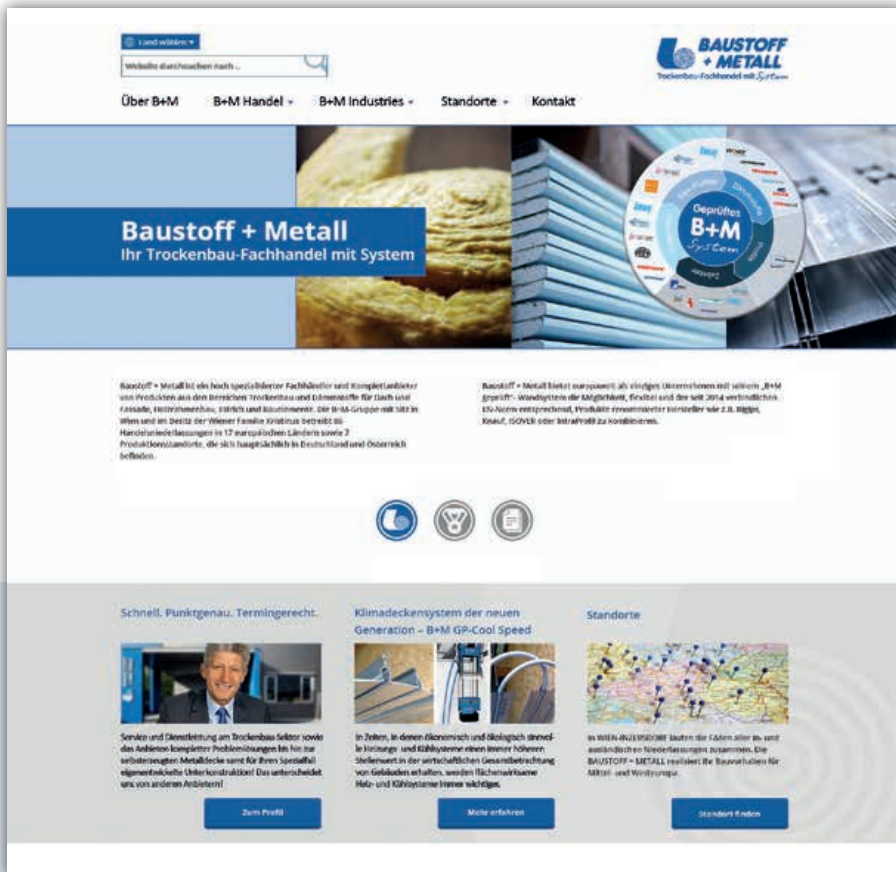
Land wählen ▾

Website durchsuchen nach ...

BAUSTOFF + METALL
Trockenbau-Fachhandel mit System

Über B+M B+M Handel ▾ B+M Industries ▾ Standorte ▾ Kontakt

Baustoff + Metall
Ihr Trockenbau-Fachhandel mit System

Geprüftes B+M System

Baustoff + Metall ist ein hoch spezialisierter Fachhändler und Komplettanbieter von Produkten aus den Bereichen Trockenbau und Dämmstoffe für Dach und Fassade, Holzrahmenbau, Estrich und Bauchemie. Die B+M-Gruppe mit Sitz in Wien und im Besitz der Wiener Familie Kristinus betreibt 86 Handelsniederlassungen in 17 europäischen Ländern sowie 7 Produktionsstandorte, die sich hauptsächlich in Deutschland und Österreich befinden.

Baustoff + Metall bietet europaweit als einziges Unternehmen mit seinem „B+M geprüft"- Wandsystem die Möglichkeit, flexibel und der seit 2014 verbindlichen EN-Norm entsprechend, Produkte renommierter Hersteller wie z.B. Rigips, Knauf, ISOVER oder IntraProfil zu kombinieren.

Schnell. Punktgenau. Termingerecht.

Service und Dienstleistung am Trockenbau-Sektor sowie das Anbieten kompletter Problemlösungen bis hin zur selbsterzeugten Metalldecke samt für Ihren Spezialfall eigenentwickelte Unterkonstruktion! Das unterscheidet uns von anderen Anbietern!

Zum Profil

Klimadeckensystem der neuen Generation – B+M GP-Cool Speed

In Zeiten, in denen ökonomisch und ökologisch sinnvolle Heizungs- und Kühlsysteme einen immer höheren Stellenwert in der wirtschaftlichen Gesamtbetrachtung von Gebäuden erhalten, werden flächenwirksame Heiz- und Kühlsysteme immer wichtiger.

Mehr erfahren

Standorte

In WIEN-INZERSDORF laufen die Fäden aller in- und ausländischen Niederlassungen zusammen. Die BAUSTOFF + METALL realisiert Ihr Bauvorhaben für Mittel- und Westeuropa.

Standort finden